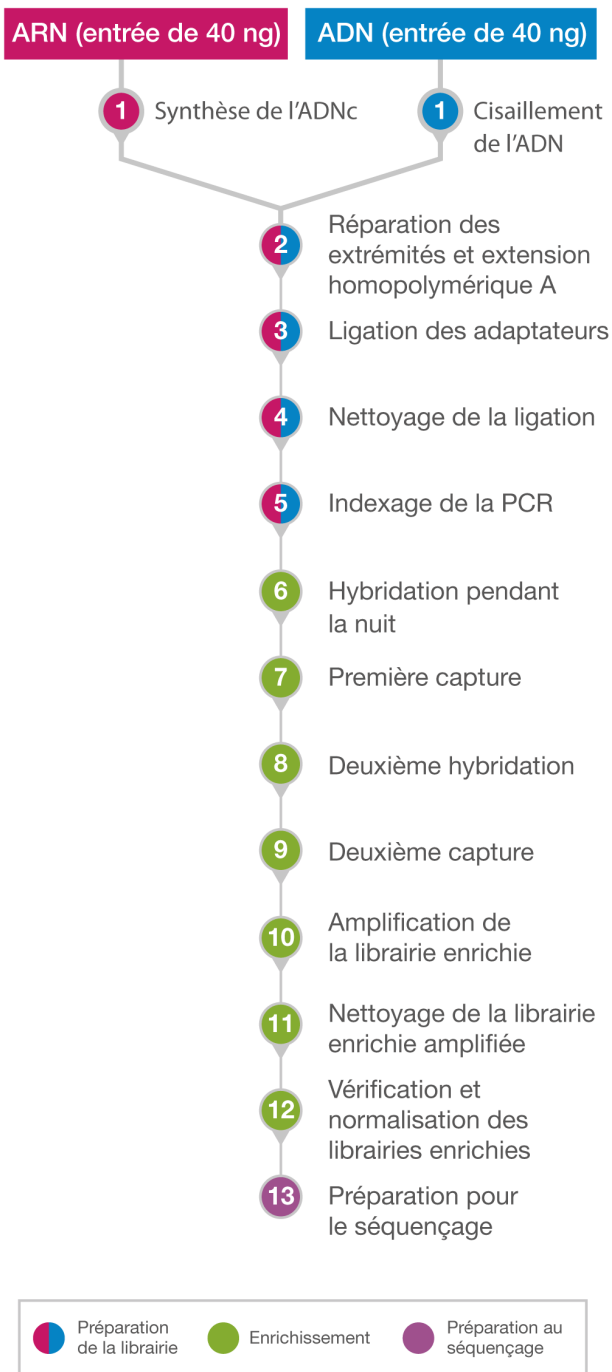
ARN (entrée de 40 ng)

ADN (entrée de 40 ng)

1 Synthèse de l'ADNc

1 Cisaillement de l'ADN

2 Réparation des extrémités et extension homopolymérique A

3 Ligation des adaptateurs

4 Nettoyage de la ligation

5 Indexage de la PCR

6 Hybridation pendant la nuit

7 Première capture

8 Deuxième hybridation

9 Deuxième capture

10 Amplification de la librairie enrichie

11 Nettoyage de la librairie enrichie amplifiée

12 Vérification et normalisation des librairies enrichies

13 Préparation pour le séquençage

Préparation de la librairie

Enrichissement

Préparation au séquençage